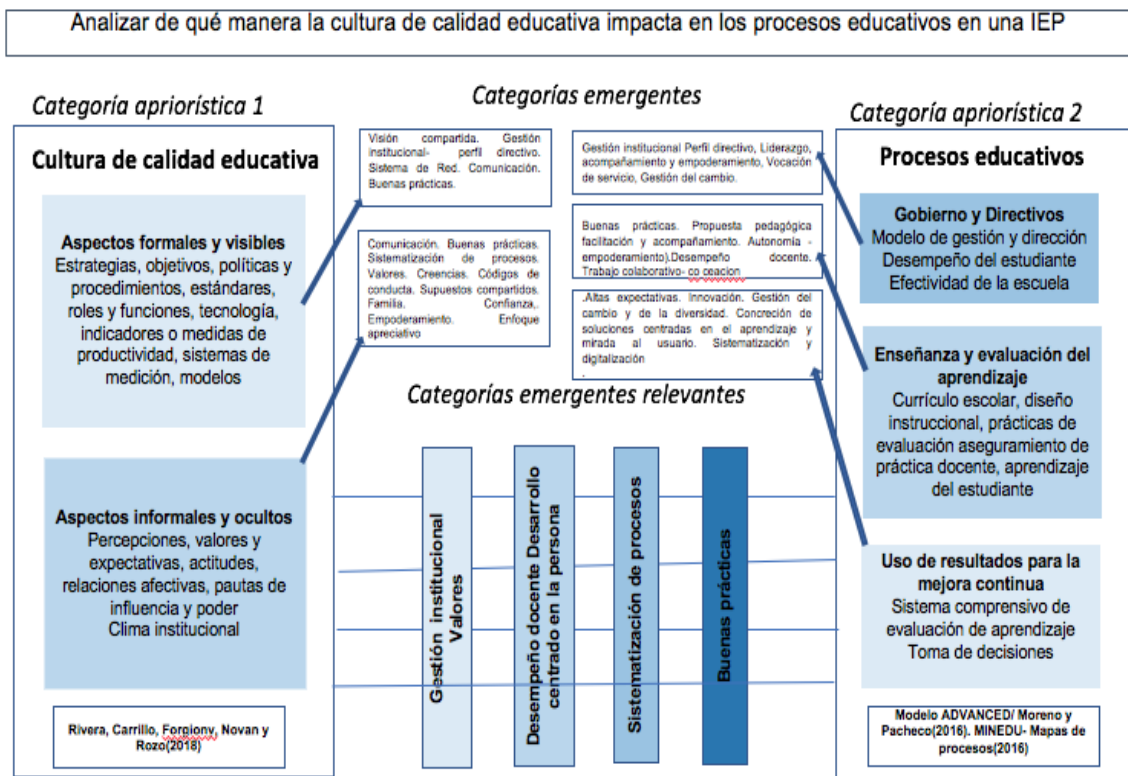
Analizar de qué manera la cultura de calidad educativa impacta en los procesos educativos en una IEP

Categoría apriorística 1

Cultura de calidad educativa

Aspectos formales y visibles
Estrategias, objetivos, políticas y procedimientos, estándares, roles y funciones, tecnología, indicadores o medidas de productividad, sistemas de medición, modelos

Aspectos informales y ocultos
Percepciones, valores y expectativas, actitudes, relaciones afectivas, pautas de influencia y poder
Clima institucional

Rivera, Carrillo, Forgiony, Novan y Rozo(2018)

Categorías emergentes

Visión compartida. Gestión institucional- perfil directivo. Sistema de Red. Comunicación. Buenas prácticas.

Comunicación. Buenas prácticas. Sistematización de procesos. Valores. Creencias. Códigos de conducta. Supuestos compartidos. Familia. Confianza,. Empoderamiento. Enfoque apreciativo

Gestión institucional Perfil directivo, Liderazgo, acompañamiento y empoderamiento, Vocación de servicio, Gestión del cambio.

Buenas prácticas. Propuesta pedagógica facilitación y acompañamiento. Autonomía - empoderamiento).Desempeño docente. Trabajo colaborativo- co ceacion

.Altas expectativas. Innovación. Gestión del cambio y de la diversidad. Concreción de soluciones centradas en el aprendizaje y mirada al usuario. Sistematización y digitalización
.

Categorías emergentes relevantes

Gestión institucional Valores

Desempeño docente Desarrollo centrado en la persona

Sistematización de procesos

Buenas prácticas

Categoría apriorística 2

Procesos educativos

Gobierno y Directivos
Modelo de gestión y dirección
Desempeño del estudiante
Efectividad de la escuela

Enseñanza y evaluación del aprendizaje
Currículo escolar, diseño instruccional, prácticas de evaluación aseguramiento de práctica docente, aprendizaje del estudiante

Uso de resultados para la mejora continua
Sistema comprensivo de evaluación de aprendizaje
Toma de decisiones

Modelo ADVANCED/ Moreno y Pacheco(2016). MINEDU- Mapas de procesos(2016)